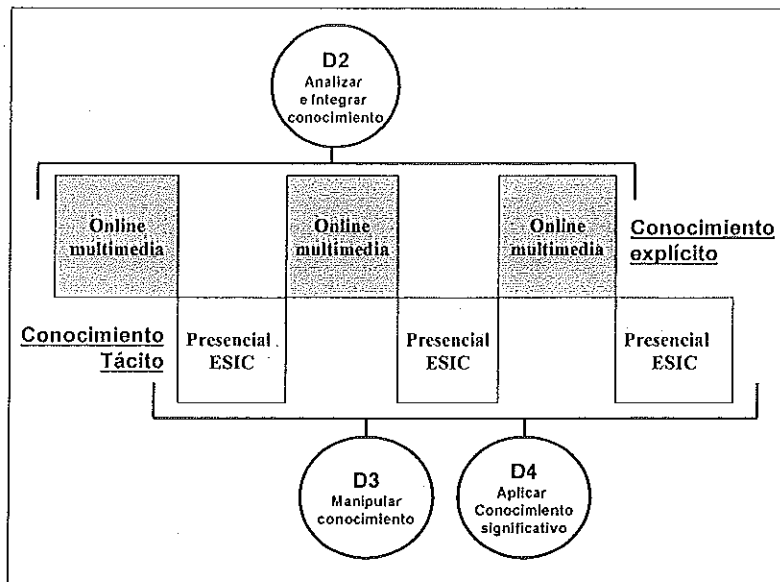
D2
Analizar e integrar conocimiento

Online multimedia

Online multimedia

Online multimedia

Conocimiento explícito

Conocimiento Tácito

Presencial ESIC

Presencial ESIC

Presencial ESIC

D3
Manipular conocimiento

D4
Aplicar Conocimiento significativo